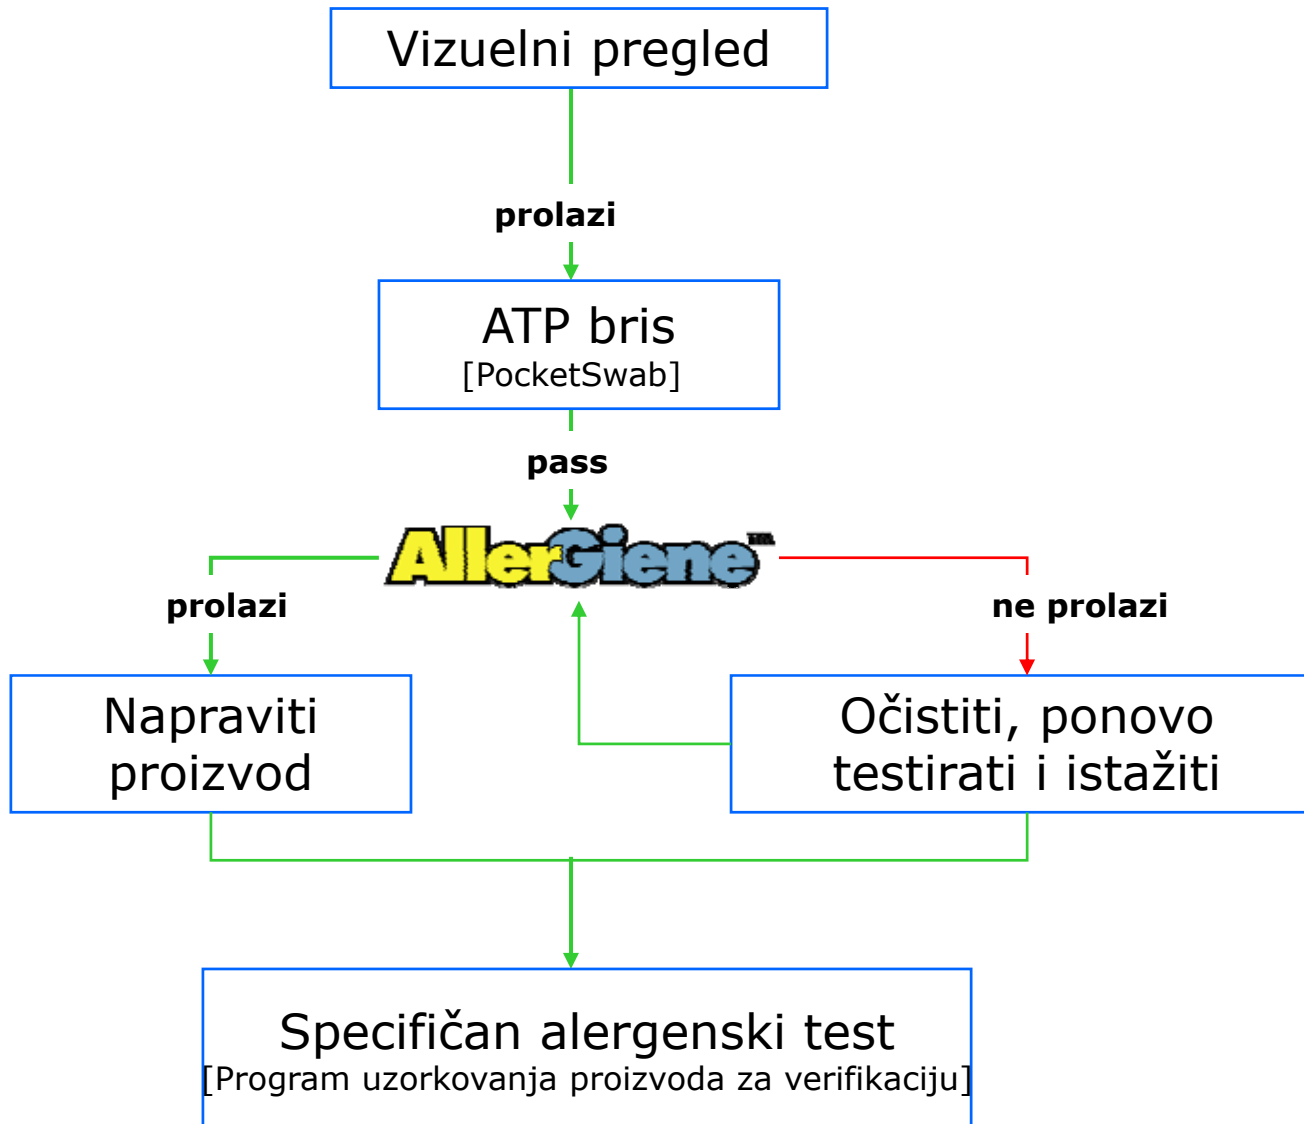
Vizuelni pregled

prolazi

ATP bris
[PocketSwab]

pass

AllerGiene™

prolazi

ne prolazi

Napraviti proizvod

Očistiti, ponovo testirati i istažiti

Specifičan alergenski test
[Program uzorkovanja proizvoda za verifikaciju]